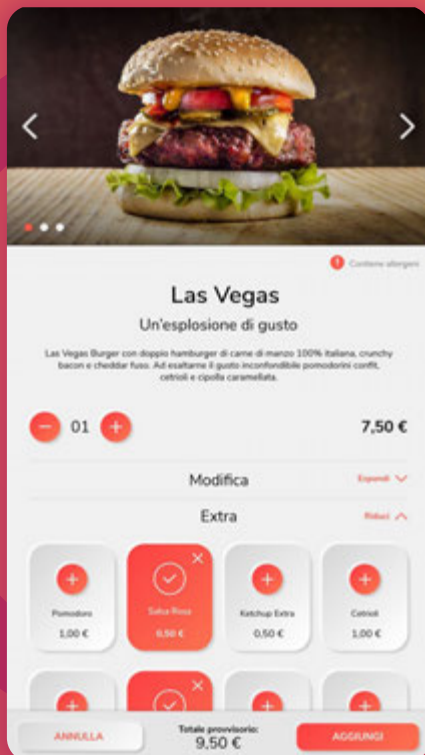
Contiene allergeni

Las Vegas

Un'esplosione di gusto

Las Vegas Burger con doppio hamburger di carne di manzo 100% italiana, crunchy bacon e cheddar fuso. Ad esaltarne il gusto inconfondibile pomodorini confit, cetrioli e cipolla caramellata.

01

7,50 €

Modifica

Espandi

Extra

Riduci

Pomodoro
1,00 €

Salsa Rosa
0,50 €

Ketchup Extra
0,50 €

Cetrioli
1,00 €

ANNULLA

Totale provvisorio:
9.50 €

AGGIUNGI